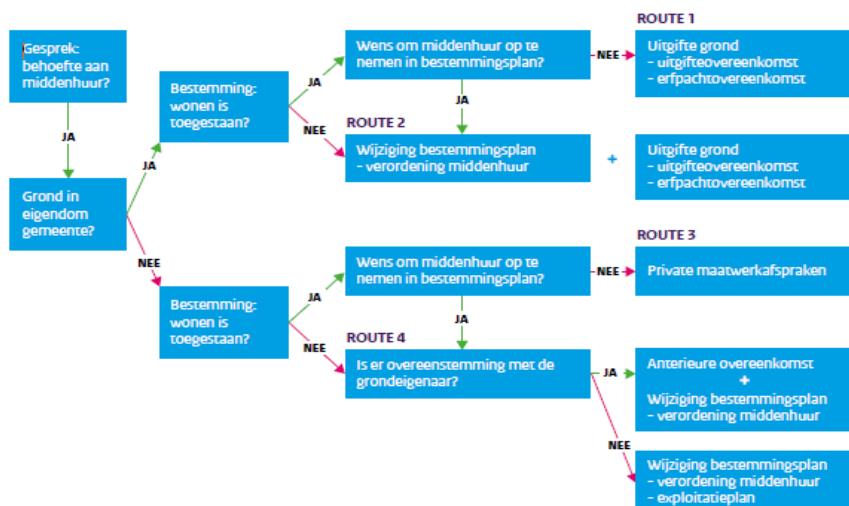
Gesprek: behoefte aan middenhuur?

JA

Grond in eigendom gemeente?

JA

Bestemming: wonen is toegestaan?

JA

Wens om middenhuur op te nemen in bestemmingsplan?

NEE

ROUTE 1

Uitgifte grond
- uitgifteovereenkomst
- erfpachtovereenkomst

JA

NEE

ROUTE 2

Wijziging bestemmingsplan
- verordening middenhuur

+

Uitgifte grond
- uitgifteovereenkomst
- erfpachtovereenkomst

NEE

Bestemming: wonen is toegestaan?

JA

Wens om middenhuur op te nemen in bestemmingsplan?

NEE

ROUTE 3

Private maatwerkafspraken

JA

NEE

ROUTE 4

Is er overeenstemming met de grondeigenaar?

JA

Anterieure overeenkomst
+
Wijziging bestemmingsplan
- verordening middenhuur

NEE

Wijziging bestemmingsplan
- verordening middenhuur
- exploitatieplan